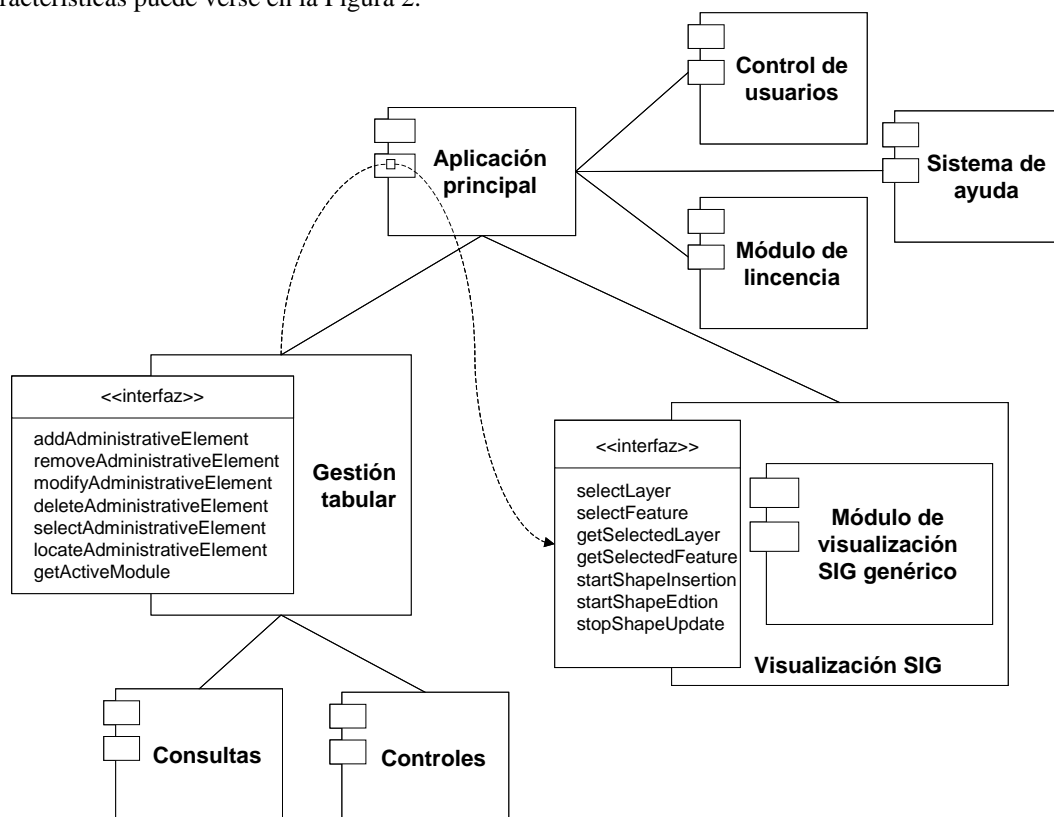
racterísticas puede verse en la Figura 2.

Control de usuarios

Aplicación principal

Sistema de ayuda

Módulo de lincencia

<<interfaz>>

addAdministrativeElement
removeAdministrativeElement
modifyAdministrativeElement
deleteAdministrativeElement
selectAdministrativeElement
locateAdministrativeElement
getActiveModule

Gestión tabular

<<interfaz>>

selectLayer
selectFeature
getSelectedLayer
getSelectedFeature
startShapeInsertion
startShapeEdtion
stopShapeUpdate

Módulo de visualización SIG genérico

Visualización SIG

Consultas

Controles